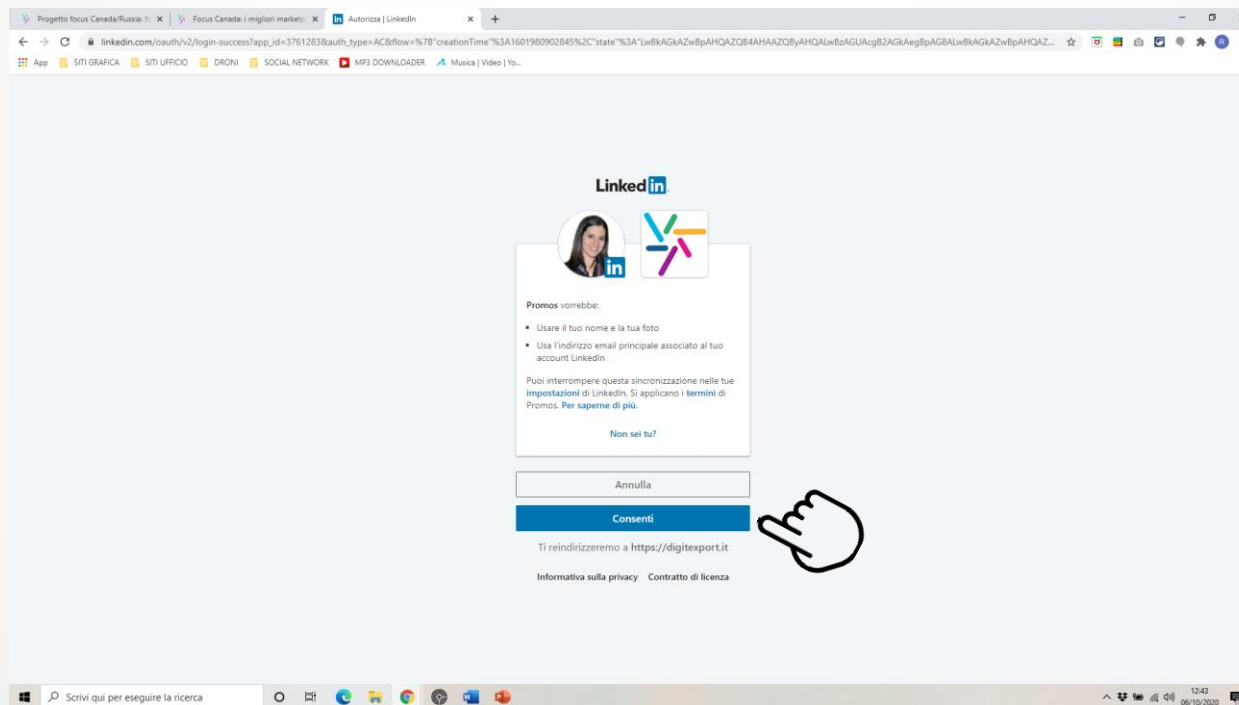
Progetto focus Canada/Russia: fi ×
Focus Canada: i migliori marketp ×
Autorizza | LinkedIn ×

linkedin.com/oauth/v2/login-success?app_id=3761283&auth_type=AC&flow=%7B"creationTime"%3A1601980902845%2C"state"%3A"LwBkAGkAZwBpAHQAZQB4AHAAZQByAHQALwBzAGUAcgB2AGkAegBpAG8ALwBkAGkAZwBpAHQAZ...

App SITI GRAFICA SITI UFFICIO DRONI SOCIAL NETWORK MP3 DOWNLOADER Musica | Video | Yo...

LinkedIn

Promos vorrebbe:

• Usare il tuo nome e la tua foto
• Usa l'indirizzo email principale associato al tuo account LinkedIn

Puoi interrompere questa sincronizzazione nelle tue impostazioni di LinkedIn. Si applicano i termini di Promos. Per saperne di più.

Non sei tu?

Annulla

Consenti

Ti reindirizzeremo a https://digitexport.it

Informativa sulla privacy Contratto di licenza

Scrivi qui per eseguire la ricerca

12:43
06/10/2020